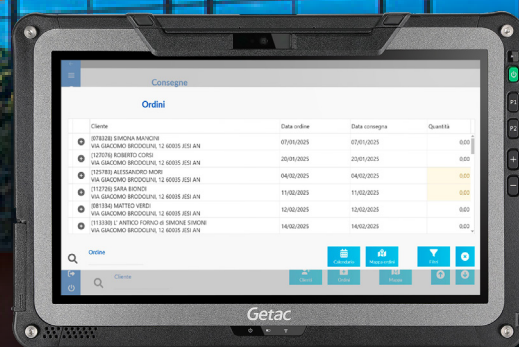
Consegne

Ordini

| Cliente | Data ordine | Data consegna | Quantità |
|---|---|---|---|
| (078328) SIMONA MANCINI VIA GIACOMO BRODOLINI, 12 60035 JESI AN | 07/01/2025 | 07/01/2025 | 0,00 |
| (127076) ROBERTO CORSI VIA GIACOMO BRODOLINI, 12 60035 JESI AN | 20/01/2025 | 23/01/2025 | 0,00 |
| (125783) ALESSANDRO MORI VIA GIACOMO BRODOLINI, 12 60035 JESI AN | 04/02/2025 | 04/02/2025 | 0,02 |
| (112726) SARA BIONDI VIA GIACOMO BRODOLINI, 12 60035 JESI AN | 11/02/2025 | 11/02/2025 | 0,02 |
| (081334) MATTEO VERDI VIA GIACOMO BRODOLINI, 12 60035 JESI AN | 12/02/2025 | 12/02/2025 | 0,00 |
| (113380) L' ANTICO FORNO di SIMONE SIMONI VIA GIACOMO BRODOLINI, 12 60035 JESI AN | 14/02/2025 | 14/02/2025 | 0,00 |

Ordine

Calendario

Mappa ordini

Filtri

Cliente

Clienti

Ordini

Mappa

Getac

P1

P2